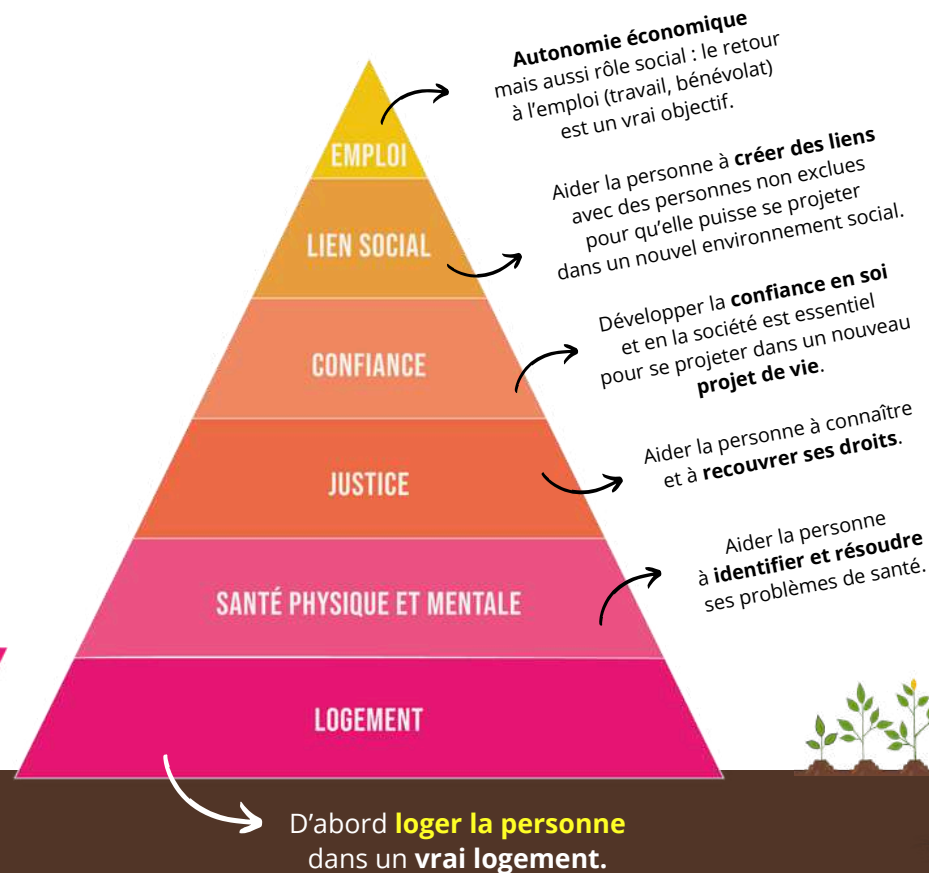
EMPLOI

Autonomie économique mais aussi rôle social : le retour à l'emploi (travail, bénévolat) est un vrai objectif.

LIEN SOCIAL

Aider la personne à créer des liens avec des personnes non exclues pour qu'elle puisse se projeter dans un nouvel environnement social.

CONFIANCE

Développer la confiance en soi et en la société est essentiel pour se projeter dans un nouveau projet de vie.

JUSTICE

Aider la personne à connaître et à recouvrer ses droits.

SANTÉ PHYSIQUE ET MENTALE

Aider la personne à identifier et résoudre ses problèmes de santé.

LOGEMENT

D'abord loger la personne dans un vrai logement.